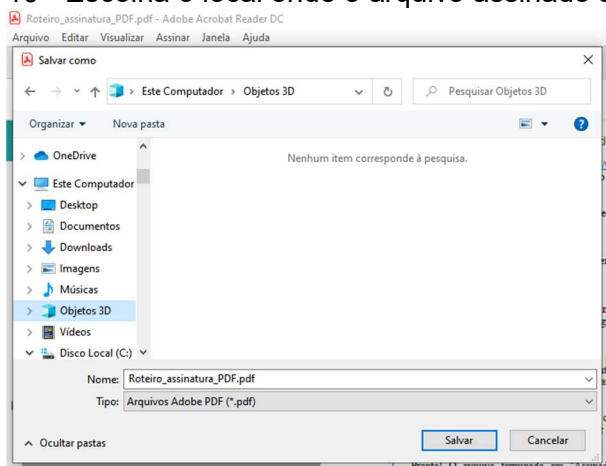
Roteiro_assinatura_PDF.pdf - Adobe Acrobat Reader DC
Arquivo Editar Visualizar Assinar Janela Ajuda

Salvar como

Este Computador > Objetos 3D
Pesquisar Objetos 3D

Organizar ▾ Nova pasta

OneDrive
Este Computador
Desktop
Documentos
Downloads
Imagens
Músicas
Objetos 3D
Vídeos
Disco Local (C:)

Nenhum item corresponde à pesquisa.

Nome: Roteiro_assinatura_PDF.pdf
Tipo: Arquivos Adobe PDF (*.pdf)

Ocultar pastas
Salvar
Cancelar